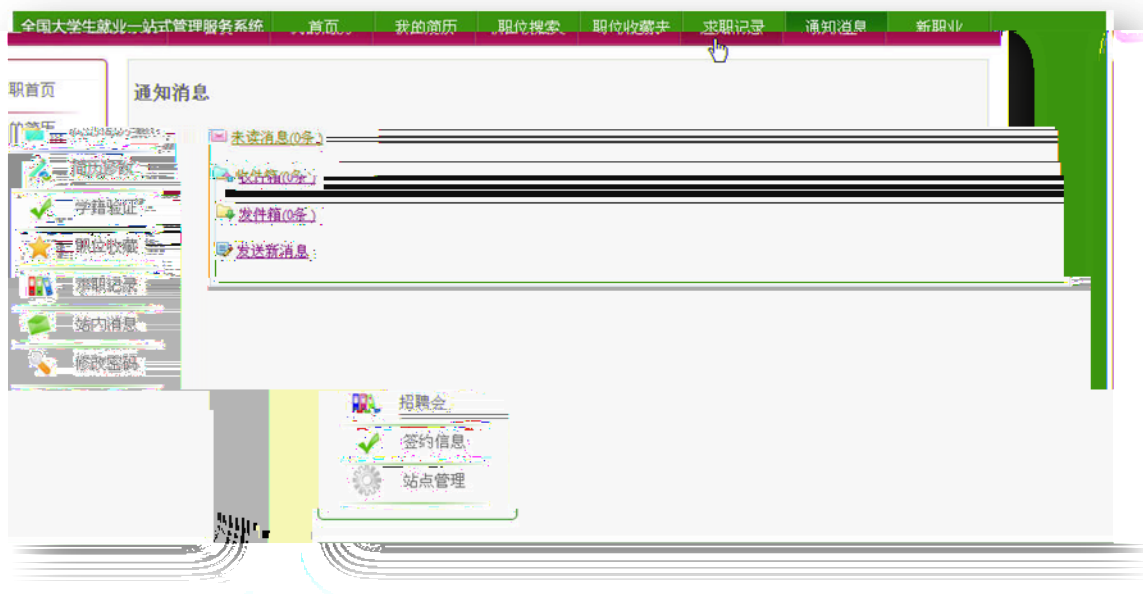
全国大学生就业一站式管理服务系统 | 首页 | 我的简历 | 职位搜索 | 职位收藏夹 | 求职记录 | 通知消息 | 新职业

职首页

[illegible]简历

简历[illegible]

学籍验证

职位收藏

求职记录

站内消息

修改密码

通知消息

未读消息(0条)

收件箱(0条)

发件箱(0条)

发送新消息

招聘会

签约信息

站点管理